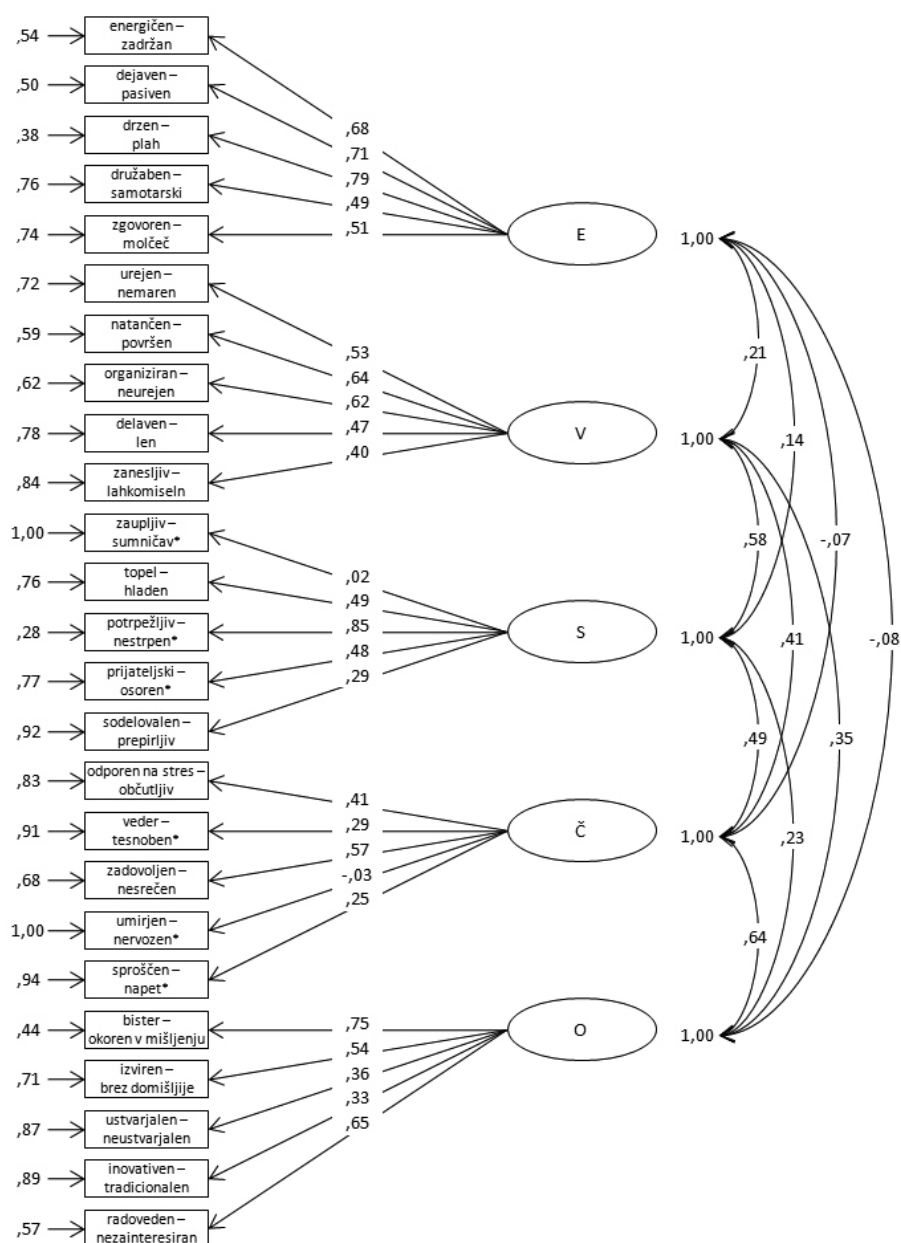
,54 energičen – zadržan
,50 dejaven – pasiven
,38 drzen – plah
,76 družaben – samotarski
,74 zgovoren – molčeč
,72 urejen – nemaren
,59 natančen – površen
,62 organiziran – neurejen
,78 delaven – len
,84 zanesljiv – lahkomiseln
1,00 zaupljiv – sumničav*
,76 topel – hladen
,28 potrpežljiv – nestrpen*
,77 prijateljski – osoren*
,92 sodelovalen – prepirljiv
,83 odporen na stres – občutljiv
,91 veder – tesnoben*
,68 zadovoljen – nesrečen
1,00 umirjen – nervozen*
,94 sproščen – napet*
,44 bister – okoren v mišljenju
,71 izviren – brez domišljije
,87 ustvarjalen – neustvarjalen
,89 inovativen – tradicionalen
,57 radoveden – nezainteresiran

,68
,71
,79
,49
,51
E

,53
,64
,62
,47
,40
V

,02
,49
,85
,48
,29
S

,41
,29
,57
-,03
,25
Č

,75
,54
,36
,33
,65
O

1,00
1,00
1,00
1,00
1,00

,21
,14
,58
-,07
,41
-,08
,49
,35
,23
,64